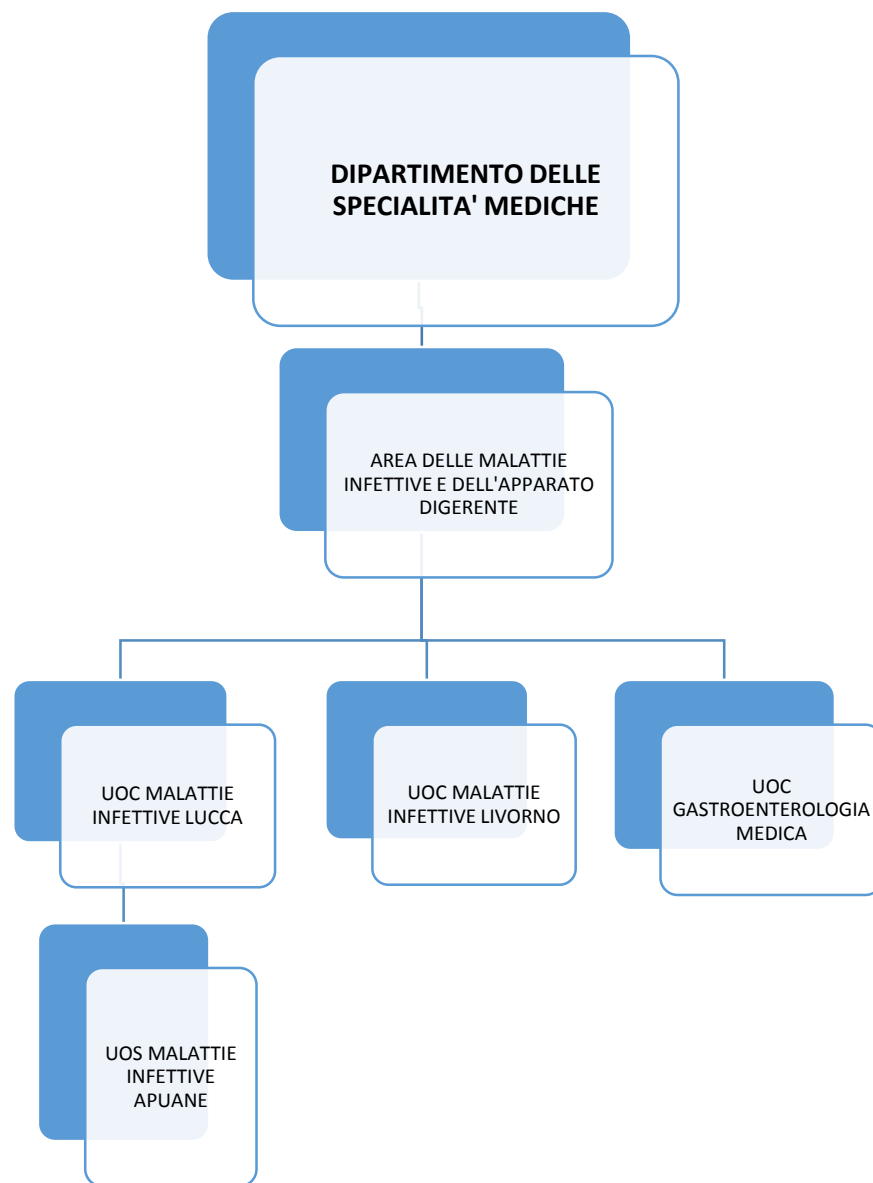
DIPARTIMENTO DELLE SPECIALITA' MEDICHE

AREA DELLE MALATTIE INFETTIVE E DELL'APPARATO DIGERENTE

UOC MALATTIE INFETTIVE LUCCA

UOC MALATTIE INFETTIVE LIVORNO

UOC GASTROENTEROLOGIA MEDICA

UOS MALATTIE INFETTIVE APUANE